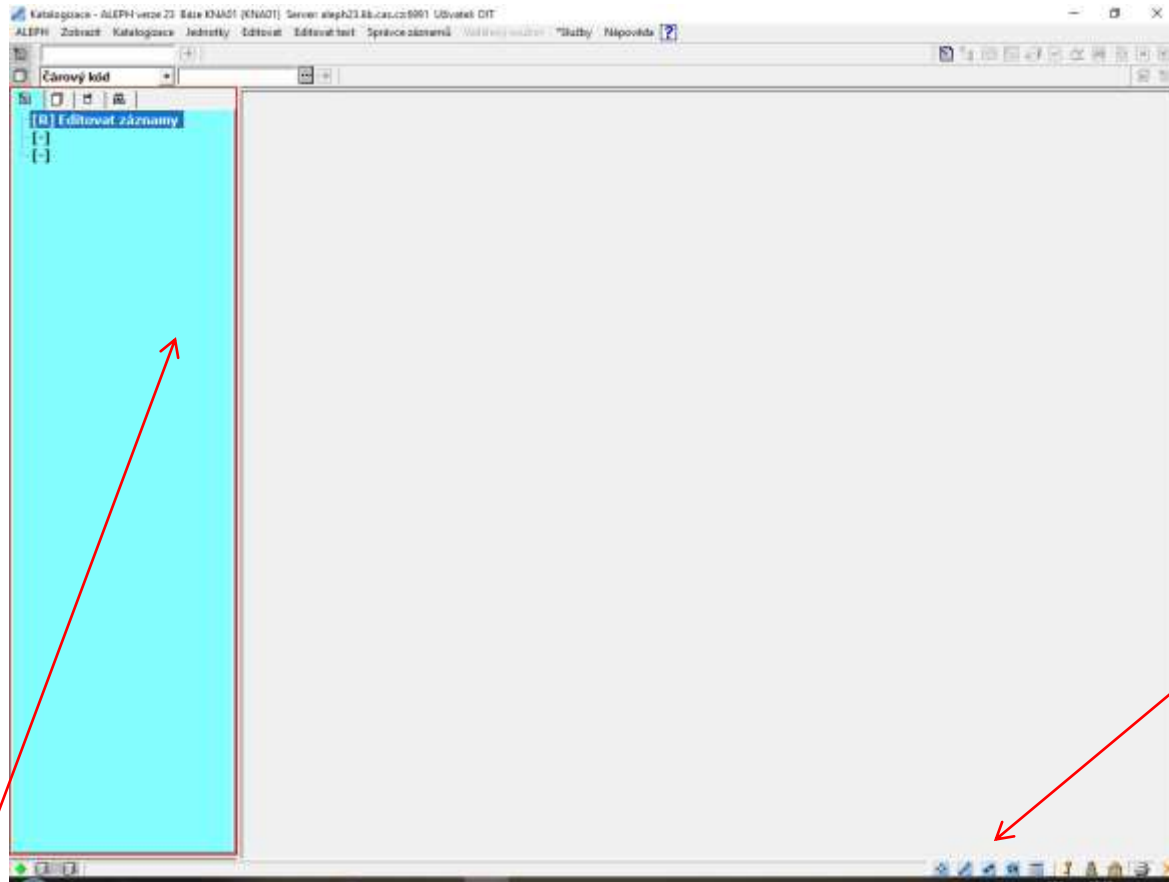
Katalogizace - ALEPH verze 23 Báze KNA01 (KNA01) Server: aleph23.lib.cas.cz:6991 Uživatel: OIT

ALEPH Zobrazit Katalogizace Jednotky Editovat Editovat text Správce záznamů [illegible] *Služby Nápověda ?

Čárový kód

[R] Editovat záznamy
[-]
[-]